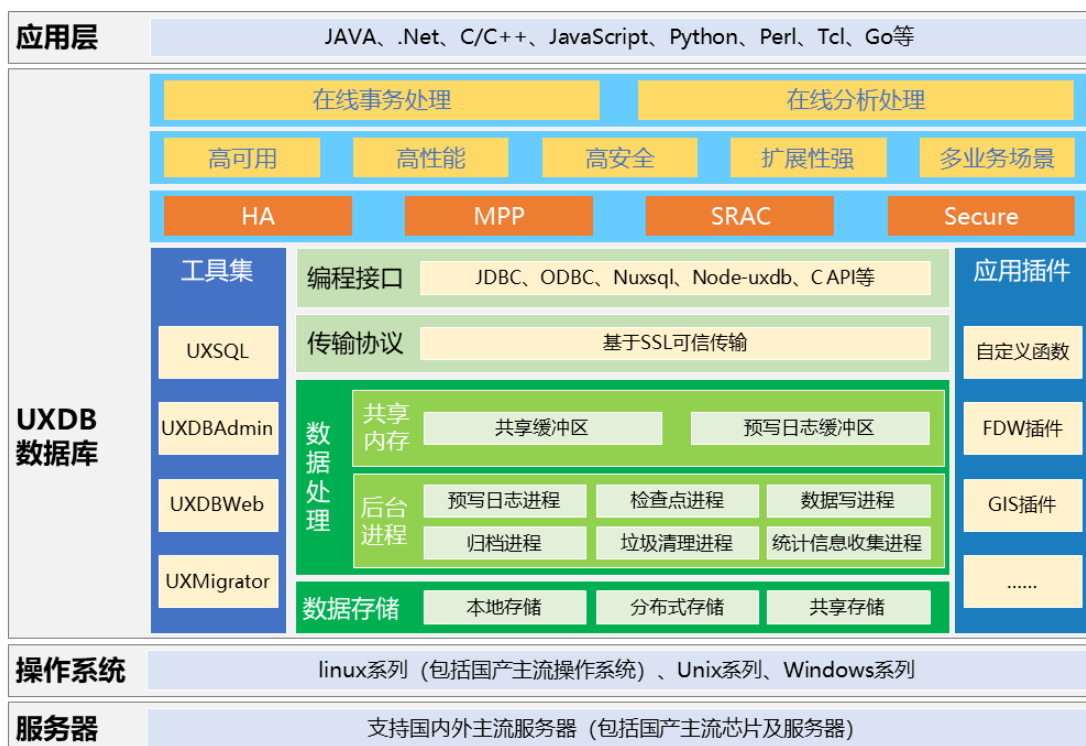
应用层

JAVA、.Net、C/C++、JavaScript、Python、Perl、Tcl、Go等

UXDB 数据库

在线事务处理

在线分析处理

高可用

高性能

高安全

扩展性强

多业务场景

HA

MPP

SRAC

Secure

工具集

UXSQL

UXDBAdmin

UXDBWeb

UXMigrator

编程接口

JDBC、ODBC、Nuxsql、Node-uxdb、C API等

传输协议

基于SSL可信传输

数据处理

共享内存

共享缓冲区

预写日志缓冲区

后台进程

预写日志进程

检查点进程

数据写进程

归档进程

垃圾清理进程

统计信息收集进程

数据存储

本地存储

分布式存储

共享存储

应用插件

自定义函数

FDW插件

GIS插件

......

操作系统

linux系列（包括国产主流操作系统）、Unix系列、Windows系列

服务器

支持国内外主流服务器（包括国产主流芯片及服务器）